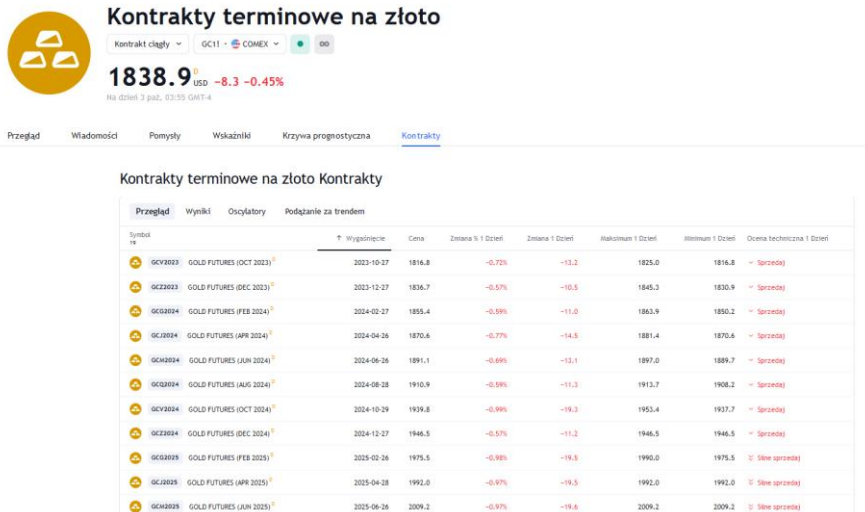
Kontrakty terminowe na złoto

Kontrakt ciągły ⌄ GC1! · COMEX ⌄

1838.9 D USD −8.3 −0.45%

Na dzień 3 paź, 03:55 GMT-4

Przegląd Wiadomości Pomysły Wskaźniki Krzywa prognostyczna Kontrakty

Kontrakty terminowe na złoto Kontrakty

Przegląd Wyniki Oscylatory Podążanie za trendem

| Symbol 19 | ↑ Wygaśnięcie | Cena | Zmiana % 1 Dzień | Zmiana 1 Dzień | Maksimum 1 Dzień | Minimum 1 Dzień | Ocena techniczna 1 Dzień |
|---|---|---|---|---|---|---|---|
| GCV2023 GOLD FUTURES (OCT 2023) D | 2023-10-27 | 1816.8 | −0.72% | −13.2 | 1825.0 | 1816.8 | Sprzedaj |
| GCZ2023 GOLD FUTURES (DEC 2023) D | 2023-12-27 | 1836.7 | −0.57% | −10.5 | 1845.3 | 1830.9 | Sprzedaj |
| GCG2024 GOLD FUTURES (FEB 2024) D | 2024-02-27 | 1855.4 | −0.59% | −11.0 | 1863.9 | 1850.2 | Sprzedaj |
| GCJ2024 GOLD FUTURES (APR 2024) D | 2024-04-26 | 1870.6 | −0.77% | −14.5 | 1881.4 | 1870.6 | Sprzedaj |
| GCM2024 GOLD FUTURES (JUN 2024) D | 2024-06-26 | 1891.1 | −0.69% | −13.1 | 1897.0 | 1889.7 | Sprzedaj |
| GCQ2024 GOLD FUTURES (AUG 2024) D | 2024-08-28 | 1910.9 | −0.59% | −11.3 | 1913.7 | 1908.2 | Sprzedaj |
| GCV2024 GOLD FUTURES (OCT 2024) D | 2024-10-29 | 1939.8 | −0.99% | −19.3 | 1953.4 | 1937.7 | Sprzedaj |
| GCZ2024 GOLD FUTURES (DEC 2024) D | 2024-12-27 | 1946.5 | −0.57% | −11.2 | 1946.5 | 1946.5 | Sprzedaj |
| GCG2025 GOLD FUTURES (FEB 2025) D | 2025-02-26 | 1975.5 | −0.98% | −19.5 | 1990.0 | 1975.5 | Silne sprzedaj |
| GCJ2025 GOLD FUTURES (APR 2025) D | 2025-04-28 | 1992.0 | −0.97% | −19.5 | 1992.0 | 1992.0 | Silne sprzedaj |
| GCM2025 GOLD FUTURES (JUN 2025) D | 2025-06-26 | 2009.2 | −0.97% | −19.6 | 2009.2 | 2009.2 | Silne sprzedaj |